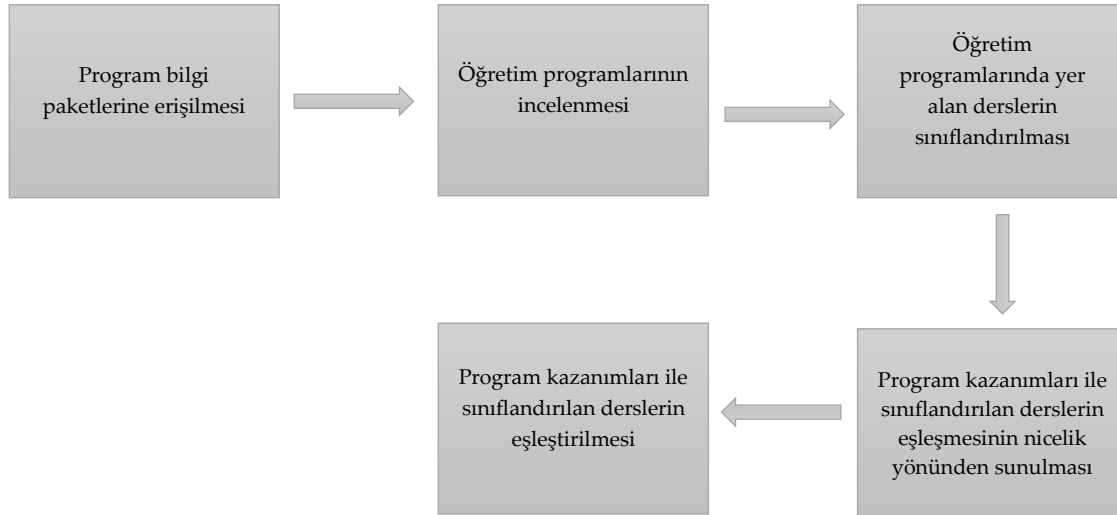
Program bilgi paketlerine erişilmesi

Öğretim programlarının incelenmesi

Öğretim programlarında yer alan derslerin sınıflandırılması

Program kazanımları ile sınıflandırılan derslerin eşleşmesinin nicelik yönünden sunulması

Program kazanımları ile sınıflandırılan derslerin eşleştirilmesi